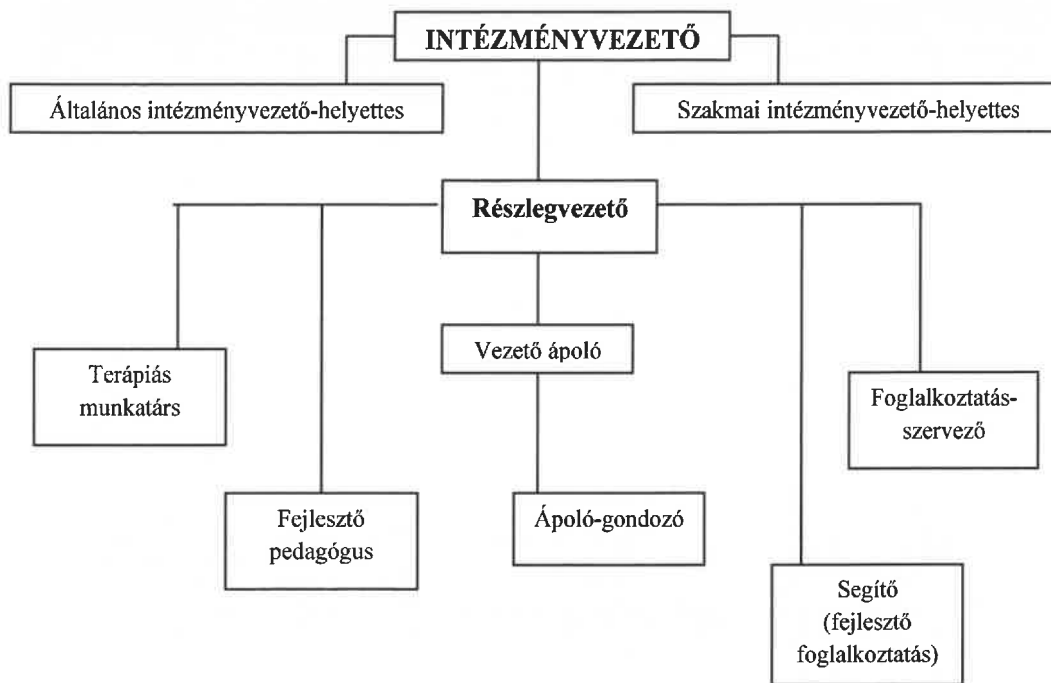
INTÉZMÉNYVEZETŐ

Általános intézményvezető-helyettes

Szakmai intézményvezető-helyettes

Részlegvezető

Terápiás munkatárs

Vezető ápoló

Foglalkoztatás-szervező

Fejlesztő pedagógus

Ápoló-gondozó

Segítő (fejlesztő foglalkoztatás)